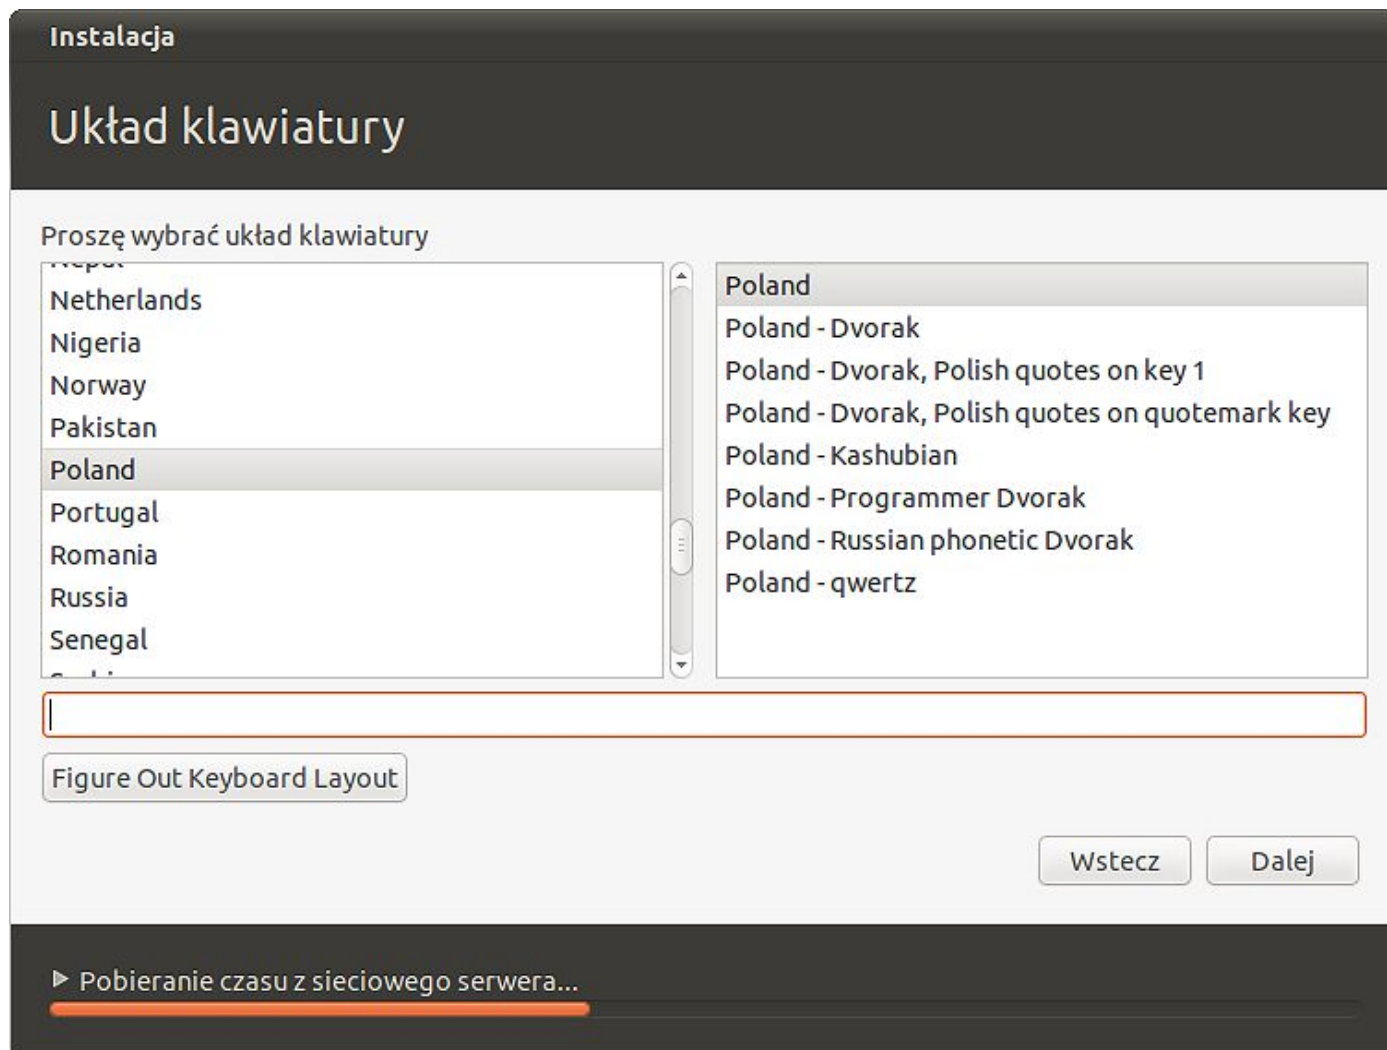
Instalacja

Układ klawiatury

Proszę wybrać układ klawiatury

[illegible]
Netherlands
Nigeria
Norway
Pakistan
Poland
Portugal
Romania
Russia
Senegal
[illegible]

Poland
Poland - Dvorak
Poland - Dvorak, Polish quotes on key 1
Poland - Dvorak, Polish quotes on quotemark key
Poland - Kashubian
Poland - Programmer Dvorak
Poland - Russian phonetic Dvorak
Poland - qwertz

Figure Out Keyboard Layout

Wstecz
Dalej

Pobieranie czasu z sieciowego serwera...